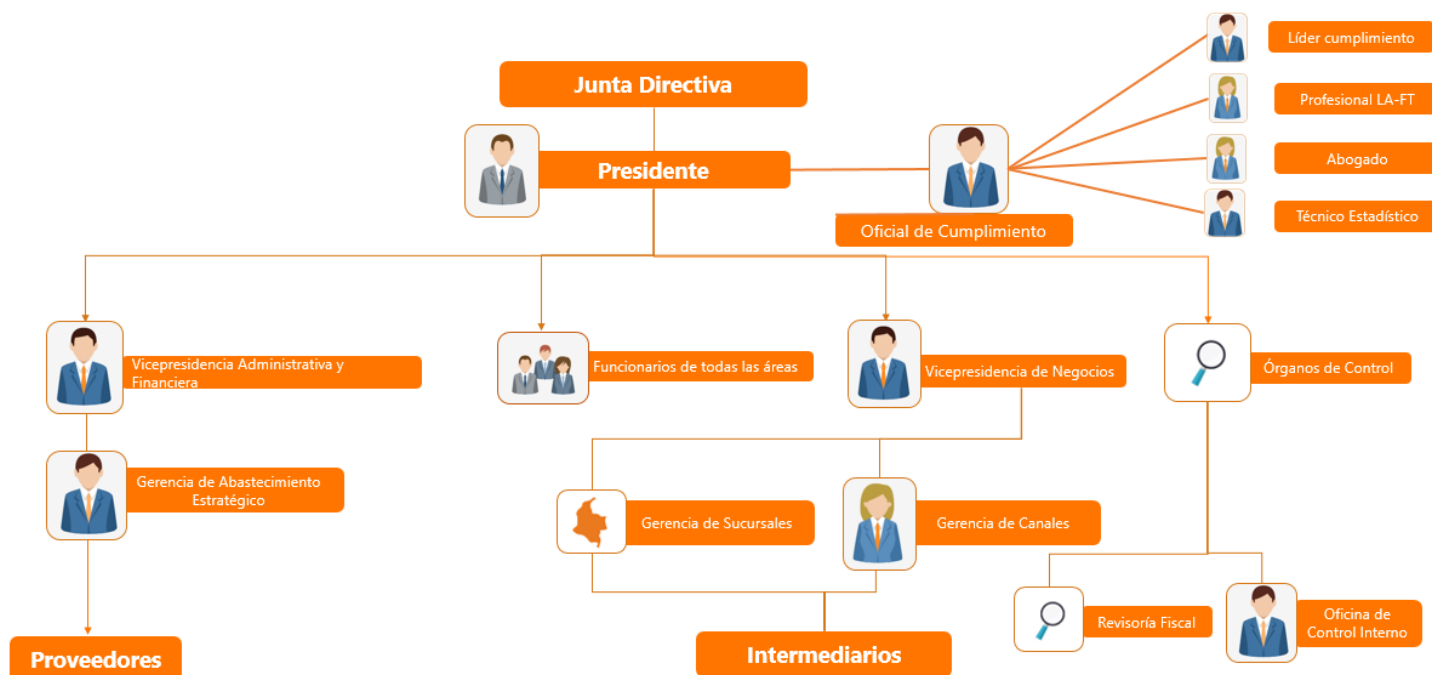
Junta Directiva

Presidente

Oficial de Cumplimiento

Líder cumplimiento

Profesional LA-FT

Abogado

Técnico Estadístico

Vicepresidencia Administrativa y Financiera

Funcionarios de todas las áreas

Vicepresidencia de Negocios

Órganos de Control

Gerencia de Abastecimiento Estratégico

Gerencia de Sucursales

Gerencia de Canales

Revisoría Fiscal

Oficina de Control Interno

Proveedores

Intermediarios